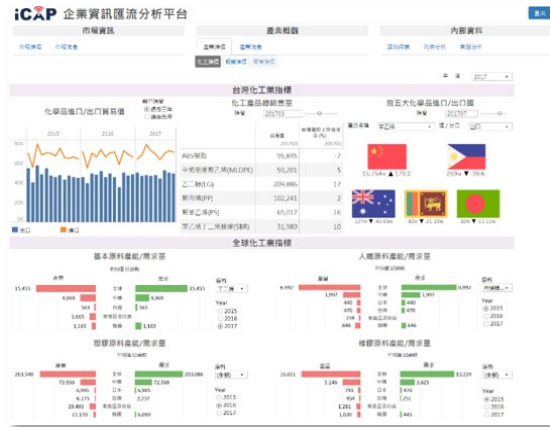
iCAP 企業資訊匯流分析平台

市場資訊

產業概觀

內部資料

化學品進口/出口貿易值

台灣化工業指標

化工產品總銷售量

前五大化學品進口/出口國

ABS樹脂 95,845 -7
53,201 5
乙二醇(EG) 209,886 17
聚丙烯(PP) 102,241 2
聚苯乙烯(PS) 65,017 16
31,580 10

15,754▲179.0
259▲ 194.0
179▲ 630.0
80▲ 101.0
151▲ 205.0

2015 2016 2017

全球化工業指標

基本原料產能/需求量

人纖原料產能/需求量

塑膠原料產能/需求量

橡膠原料產能/需求量

Year
2015
2016
2017

15,455 15,455
4,869
563
3,605
1,163 1,163

6,992 6,992
1,997
440
479
646

263,548 203,886
73,936 72,268
6,960
6,175
29,401
2,279 2,237

16,651 13,224
3,146
1,281
1,039 441